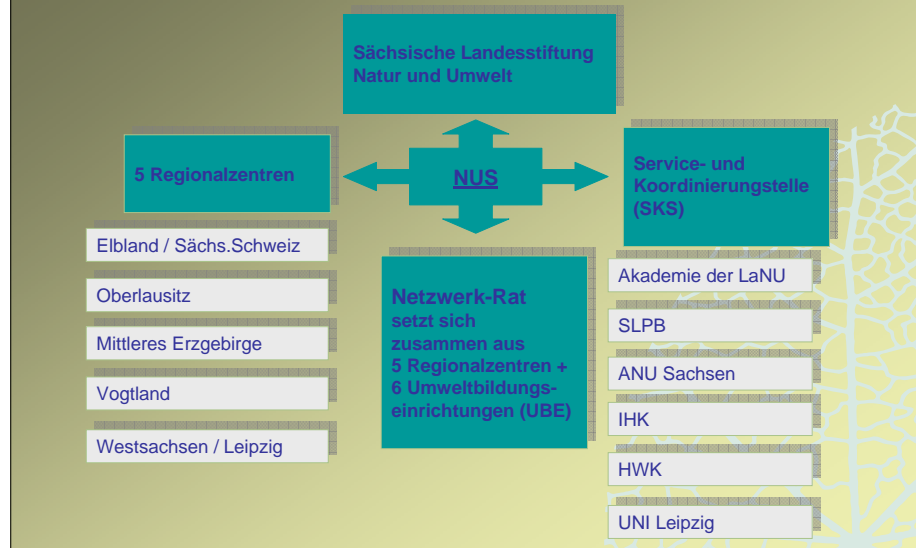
Sächsische Landesstiftung Natur und Umwelt

5 Regionalzentren

NUS

Service- und Koordinierungstelle (SKS)

Elbland / Sächs.Schweiz

Oberlausitz

Mittleres Erzgebirge

Vogtland

Westsachsen / Leipzig

Netzwerk-Rat setzt sich zusammen aus 5 Regionalzentren + 6 Umweltbildungseinrichtungen (UBE)

Akademie der LaNU

SLPB

ANU Sachsen

IHK

HWK

UNI Leipzig